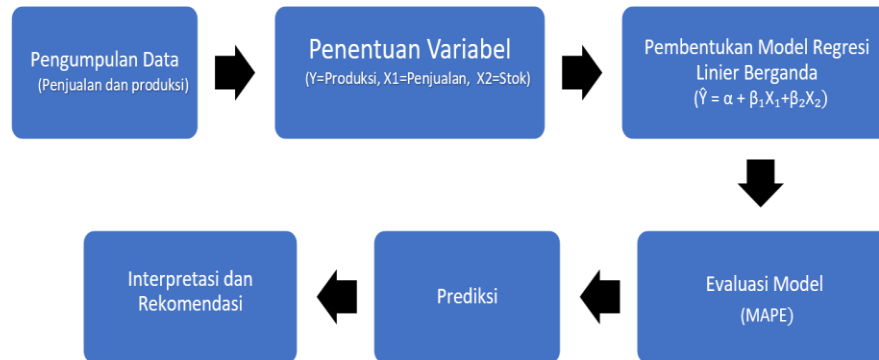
Pengumpulan Data
(Penjualan dan produksi)

Penentuan Variabel
(Y=Produksi, X1=Penjualan, X2=Stok)

Pembentukan Model Regresi Linier Berganda
($\hat{Y} = \alpha + \beta_1 X_1 + \beta_2 X_2$)

Evaluasi Model
(MAPE)

Prediksi

Interpretasi dan Rekomendasi